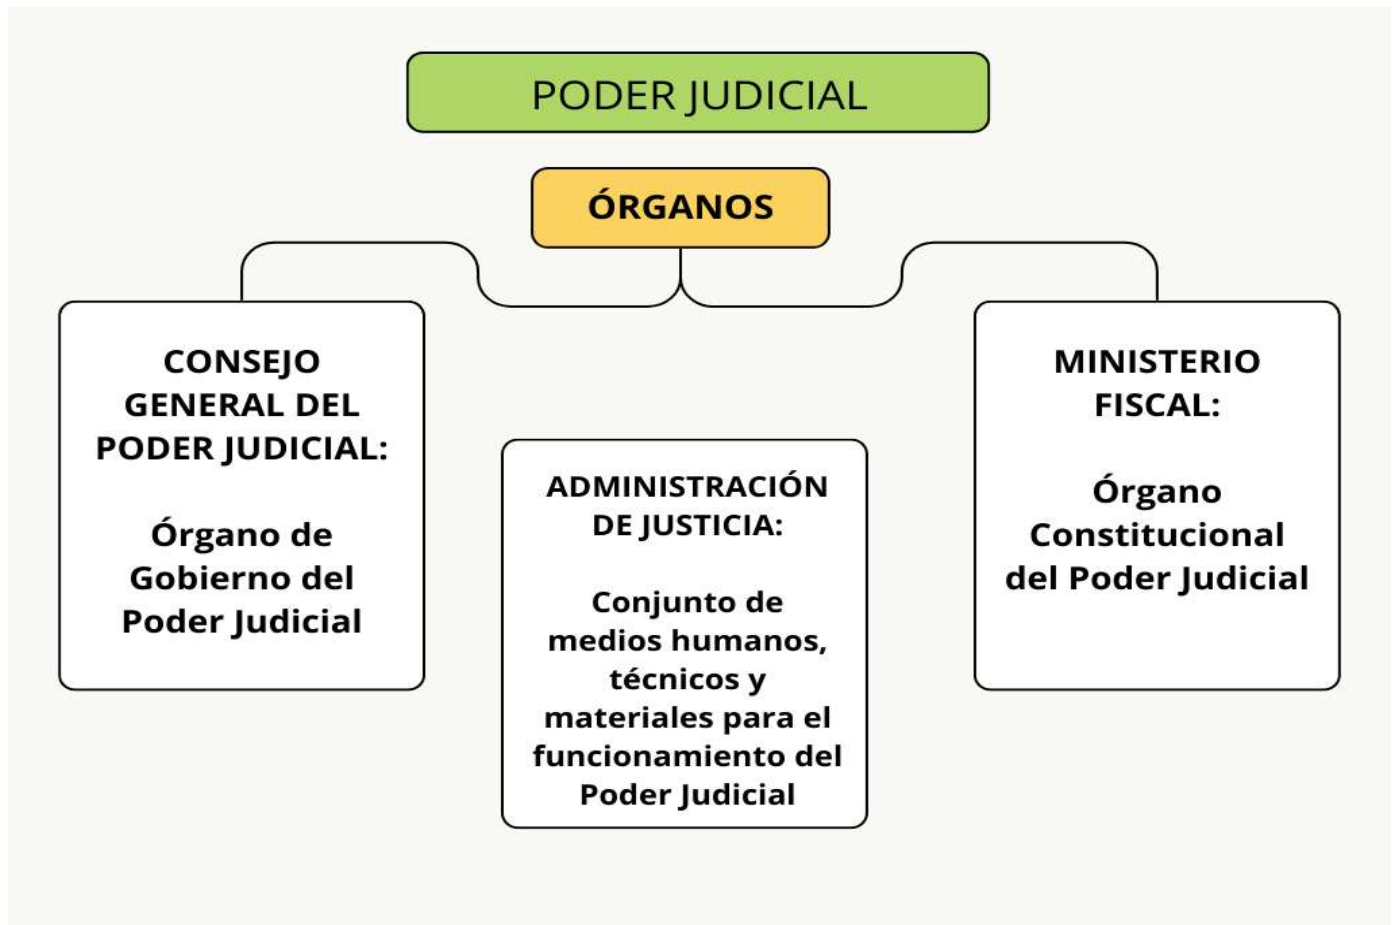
PODER JUDICIAL

ÓRGANOS

CONSEJO GENERAL DEL PODER JUDICIAL:

Órgano de Gobierno del Poder Judicial

ADMINISTRACIÓN DE JUSTICIA:

Conjunto de medios humanos, técnicos y materiales para el funcionamiento del Poder Judicial

MINISTERIO FISCAL:

Órgano Constitucional del Poder Judicial